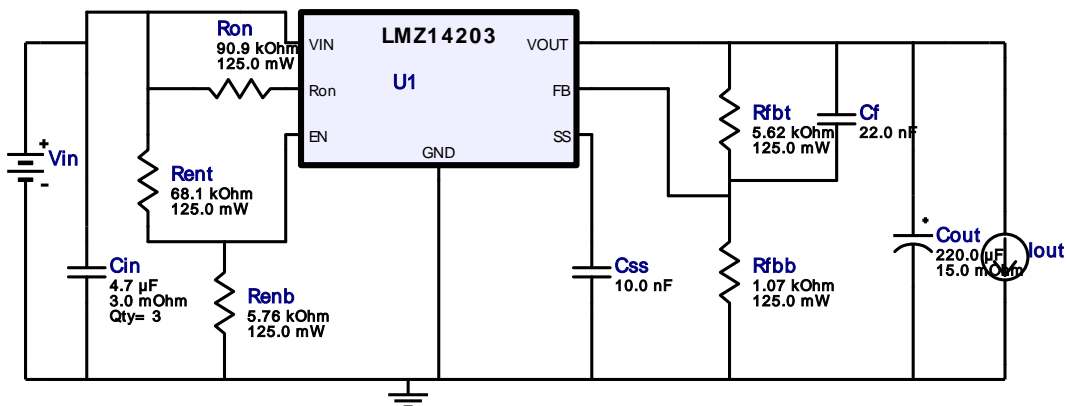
Ron
90.9 kOhm
125.0 mW

LMZ14203
U1
VIN
Ron
EN
GND
VOUT
FB
SS

+
Vin
-

Rent
68.1 kOhm
125.0 mW

Cin
4.7 µF
3.0 mOhm
Qty= 3

Renb
5.76 kOhm
125.0 mW

Css
10.0 nF

Rfbt
5.62 kOhm
125.0 mW

Cf
22.0 nF

Rfbb
1.07 kOhm
125.0 mW

Cout
220.0 µF
15.0 mOhm

Iout